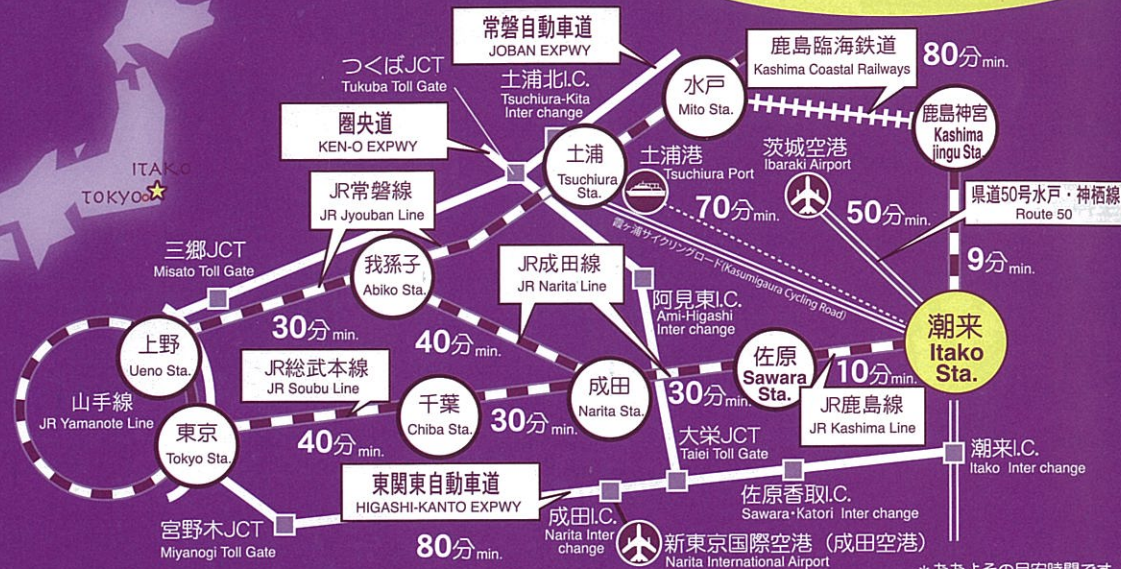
ITAKO
TOKYO

常磐自動車道
JOBAN EXPWY

鹿島臨海鉄道
Kashima Coastal Railways

80分min.

つくばJCT
Tukuba Toll Gate

土浦北I.C.
Tsuchiura-Kita Inter change

水戸
Mito Sta.

圏央道
KEN-O EXPWY

土浦
Tsuchiura Sta.

土浦港
Tsuchiura Port

茨城空港
Ibaraki Airport

鹿島神宮
Kashima jingu Sta.

JR常磐線
JR Jyouban Line

70分min.

50分min.

県道50号水戸・神栖線
Route 50

霞ヶ浦サイクリングロード(Kasumigaura Cycling Road)

三郷JCT
Misato Toll Gate

我孫子
Abiko Sta.

JR成田線
JR Narita Line

9分min.

阿見東I.C.
Ami-Higashi Inter change

30分min.

40分min.

潮来
Itako Sta.

上野
Ueno Sta.

JR総武本線
JR Soubu Line

佐原
Sawara Sta.

10分min.

成田
Narita Sta.

30分min.

山手線
JR Yamanote Line

千葉
Chiba Sta.

30分min.

JR鹿島線
JR Kashima Line

東京
Tokyo Sta.

40分min.

大栄JCT
Taiei Toll Gate

潮来I.C.
Itako Inter change

東関東自動車道
HIGASHI-KANTO EXPWY

佐原香取I.C.
Sawara・Katori Inter change

宮野木JCT
Miyanogi Toll Gate

成田I.C.
Narita Inter change

80分min.

新東京国際空港（成田空港）
Narita International Airport

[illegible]